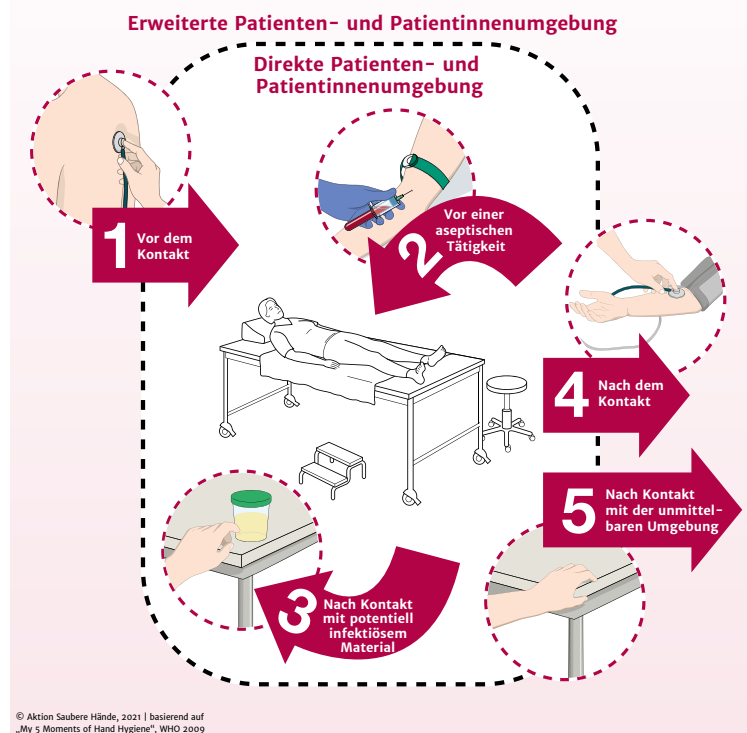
Erweiterte Patienten- und Patientinnenumgebung

Direkte Patienten- und Patientinnenumgebung

1 Vor dem Kontakt

2 Vor einer aseptischen Tätigkeit

4 Nach dem Kontakt

5 Nach Kontakt mit der unmittelbaren Umgebung

3 Nach Kontakt mit potentiell infektiösem Material

© Aktion Saubere Hände, 2021 | basierend auf „My 5 Moments of Hand Hygiene", WHO 2009